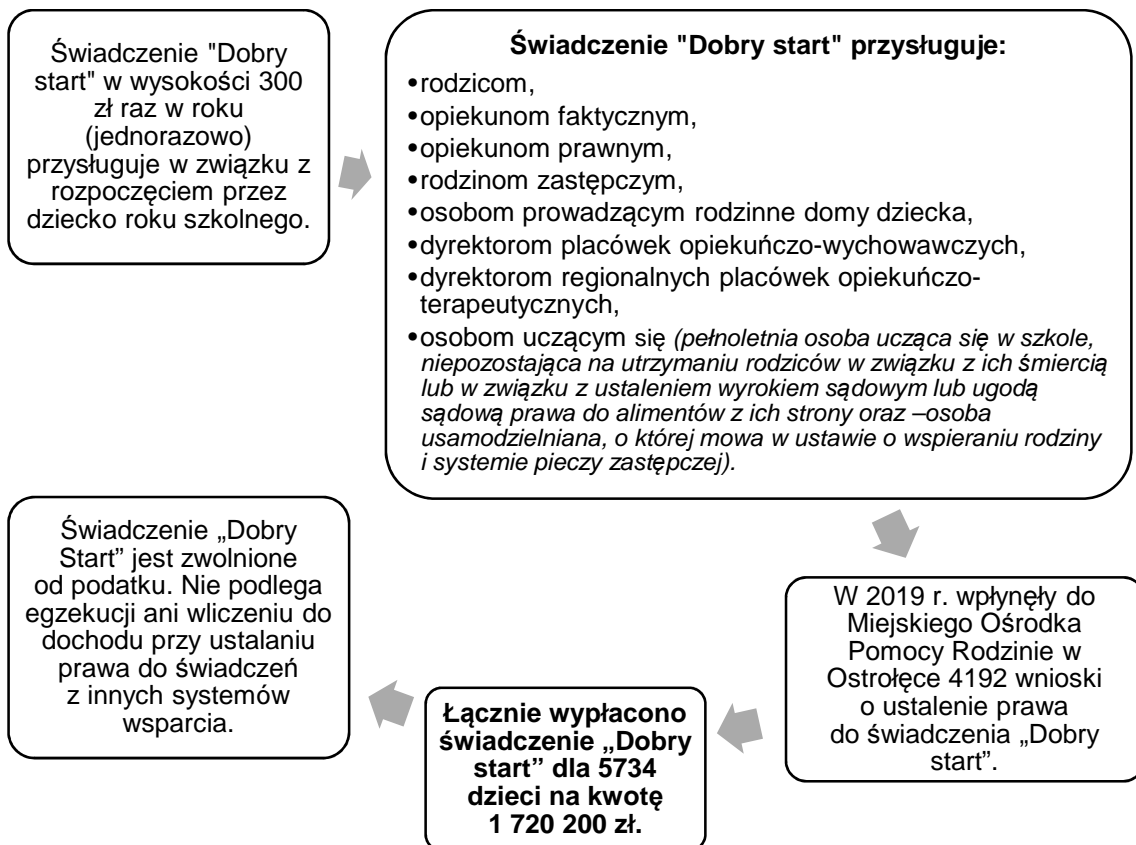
Świadczenie "Dobry start" w wysokości 300 zł raz w roku (jednorazowo) przysługuje w związku z rozpoczęciem przez dziecko roku szkolnego.

Świadczenie "Dobry start" przysługuje:

•rodzicom,
•opiekunom faktycznym,
•opiekunom prawnym,
•rodzinom zastępczym,
•osobom prowadzącym rodzinne domy dziecka,
•dyrektorom placówek opiekuńczo-wychowawczych,
•dyrektorom regionalnych placówek opiekuńczo-terapeutycznych,
•osobom uczącym się (pełnoletnia osoba ucząca się w szkole, niepozostająca na utrzymaniu rodziców w związku z ich śmiercią lub w związku z ustaleniem wyrokiem sądowym lub ugodą sądową prawa do alimentów z ich strony oraz –osoba usamodzielniana, o której mowa w ustawie o wspieraniu rodziny i systemie pieczy zastępczej).

W 2019 r. wpłynęły do Miejskiego Ośrodka Pomocy Rodzinie w Ostrołęce 4192 wnioski o ustalenie prawa do świadczenia „Dobry start".

Łącznie wypłacono świadczenie „Dobry start" dla 5734 dzieci na kwotę 1 720 200 zł.

Świadczenie „Dobry Start" jest zwolnione od podatku. Nie podlega egzekucji ani wliczeniu do dochodu przy ustalaniu prawa do świadczeń z innych systemów wsparcia.